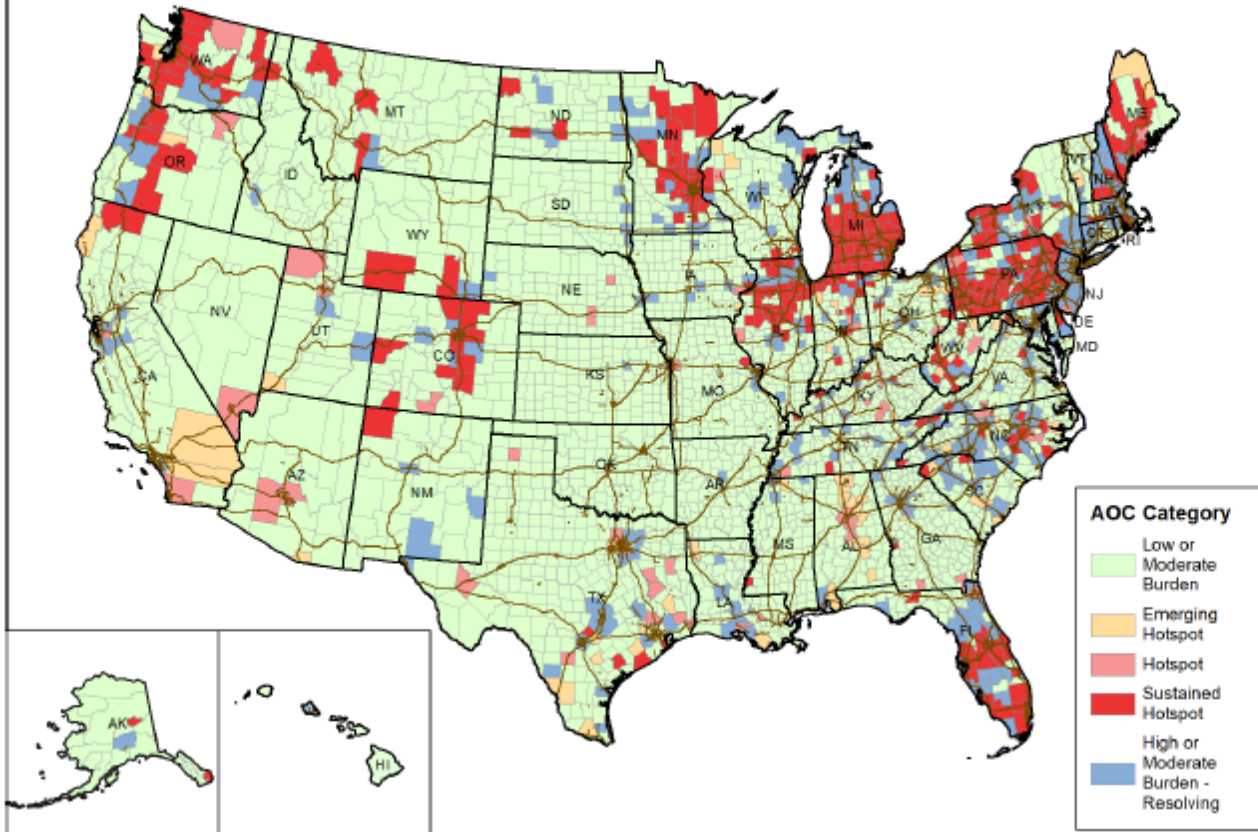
WA
MT
ND
MN
ME
VT
NH
OR
ID
SD
WI
MI
NY
MA
CT
RI
WY
IA
PA
NJ
NE
DE
NV
UT
CO
IL
IN
OH
MD
WV
CA
KS
MO
VA
KY
NC
TN
AZ
NM
OK
AR
SC
MS
AL
GA
TX
LA
FL
AK
HI

AOC Category
Low or Moderate Burden
Emerging Hotspot
Hotspot
Sustained Hotspot
High or Moderate Burden - Resolving